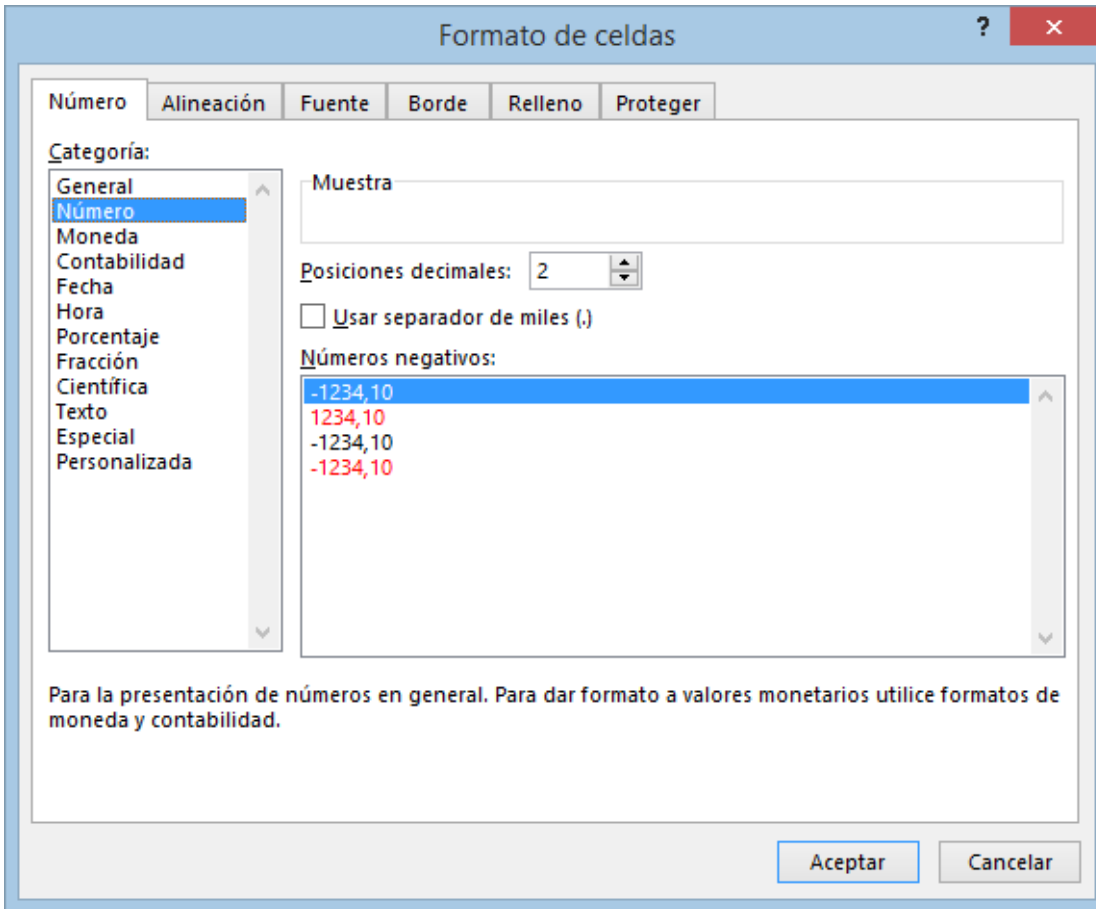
Formato de celdas

?

Número
Alineación
Fuente
Borde
Relleno
Proteger

Categoría:

General
Número
Moneda
Contabilidad
Fecha
Hora
Porcentaje
Fracción
Científica
Texto
Especial
Personalizada

Muestra

Posiciones decimales: 2

Usar separador de miles (.)

Números negativos:

-1234,10
1234,10
-1234,10
-1234,10

Para la presentación de números en general. Para dar formato a valores monetarios utilice formatos de moneda y contabilidad.

Aceptar
Cancelar